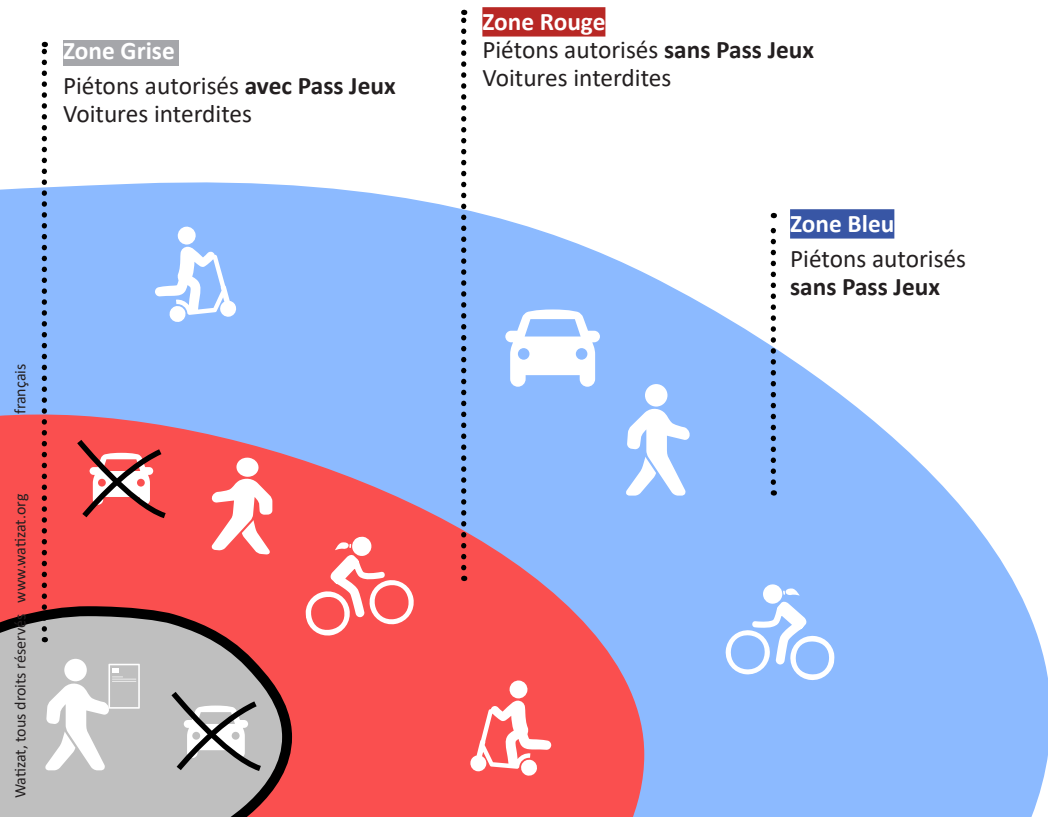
Zone Grise
Piétons autorisés **avec Pass Jeux**
Voitures interdites

Zone Rouge
Piétons autorisés **sans Pass Jeux**
Voitures interdites

Zone Bleu
Piétons autorisés **sans Pass Jeux**

Watizat, tous droits réservés www.watizat.org français